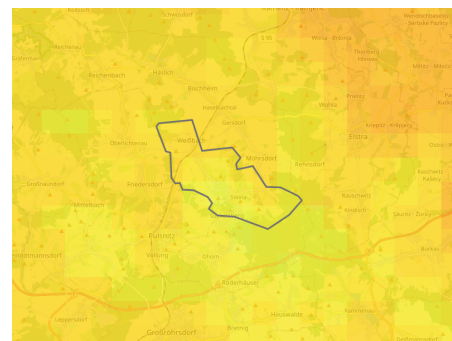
Schwedorf
Wendischbaselitz
Seifersdorf
Rachenau
Liegau-Augustusbad
Weixdorf
Bischofswerda
Schönborn
Hauswalde
Großröhrsdorf
Pulsnitz
Ohorn
Bretnig
Wachau
Leppersdorf
Lotzdorf
Radeberg
Feldschlößchen
Arnsdorf
Kleinwolmsdorf
Fischbach
Weißig
Langebrück
Kleinröhrsdorf
Seeligstadt
Großerkmannsdorf
Ullersdorf
Wallroda